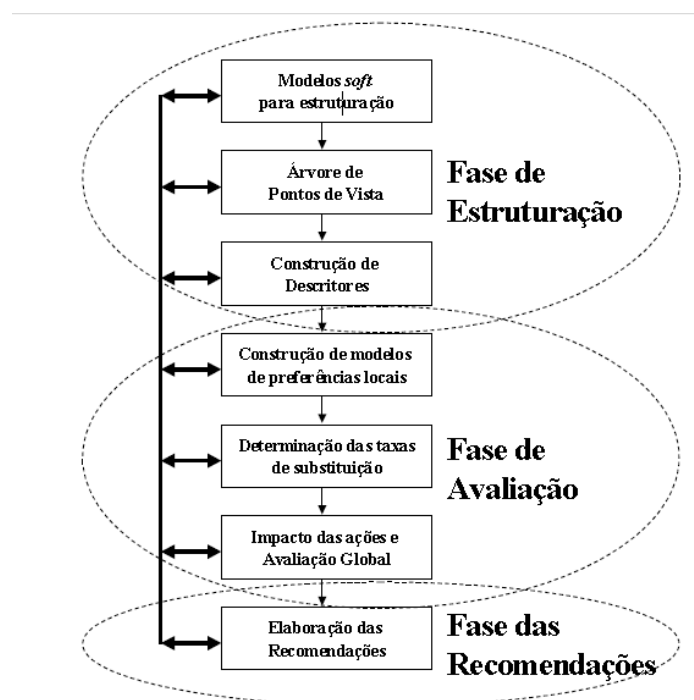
Modelos *soft* para estruturação

Árvore de Pontos de Vista

Fase de Estruturação

Construção de Descritores

Construção de modelos de preferências locais

Determinação das taxas de substituição

Fase de Avaliação

Impacto das ações e Avaliação Global

Elaboração das Recomendações

Fase das Recomendações